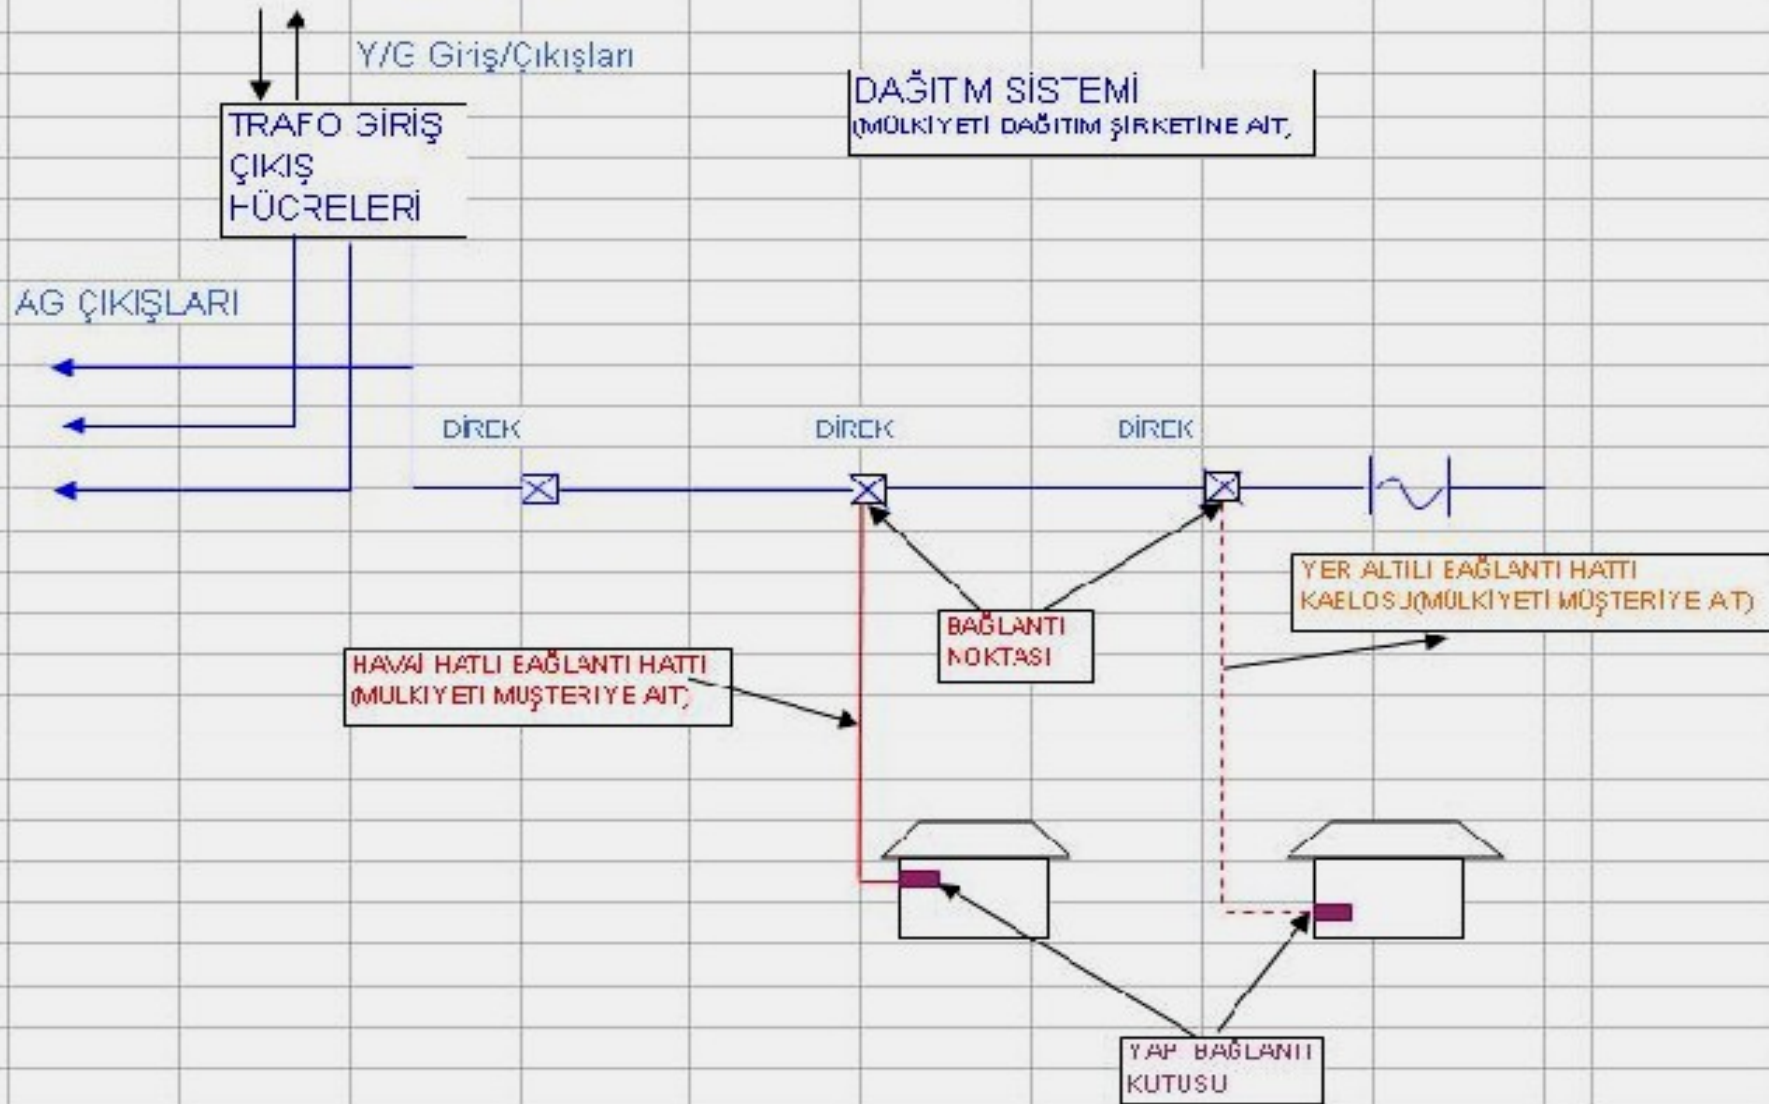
Y/G Giriş/Çıkışları

DAĞITM SİSTEMİ
(MÜLKİYETİ DAĞITIM ŞİRKETİNE AİT)

TRAFO GİRİŞ ÇIKIŞ HÜCRELERİ

AG ÇIKIŞLARI

DİREK

DİREK

DİREK

YER ALTILI BAĞLANTI HATTI KABLOSU(MÜLKİYETİ MÜŞTERİYE AİT)

BAĞLANTI NOKTASI

HAVAİ HATLI BAĞLANTI HATTI (MÜLKİYETİ MÜŞTERİYE AİT)

YAP BAĞLANTI KUTUSU